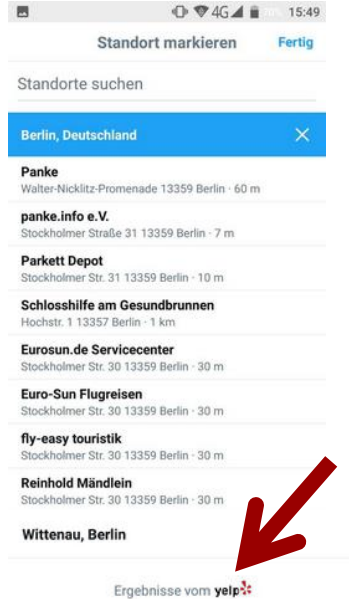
4G 15:49

Standort markieren Fertig

Standorte suchen

Berlin, Deutschland ×

Panke
Walter-Nicklitz-Promenade 13359 Berlin · 60 m

panke.info e.V.
Stockholmer Straße 31 13359 Berlin · 7 m

Parkett Depot
Stockholmer Str. 31 13359 Berlin · 10 m

Schlosshilfe am Gesundbrunnen
Hochstr. 1 13357 Berlin · 1 km

Eurosun.de Servicecenter
Stockholmer Str. 30 13359 Berlin · 30 m

Euro-Sun Flugreisen
Stockholmer Str. 30 13359 Berlin · 30 m

fly-easy touristik
Stockholmer Str. 30 13359 Berlin · 30 m

Reinhold Mändlein
Stockholmer Str. 30 13359 Berlin · 30 m

Wittenau, Berlin

Ergebnisse vom yelp